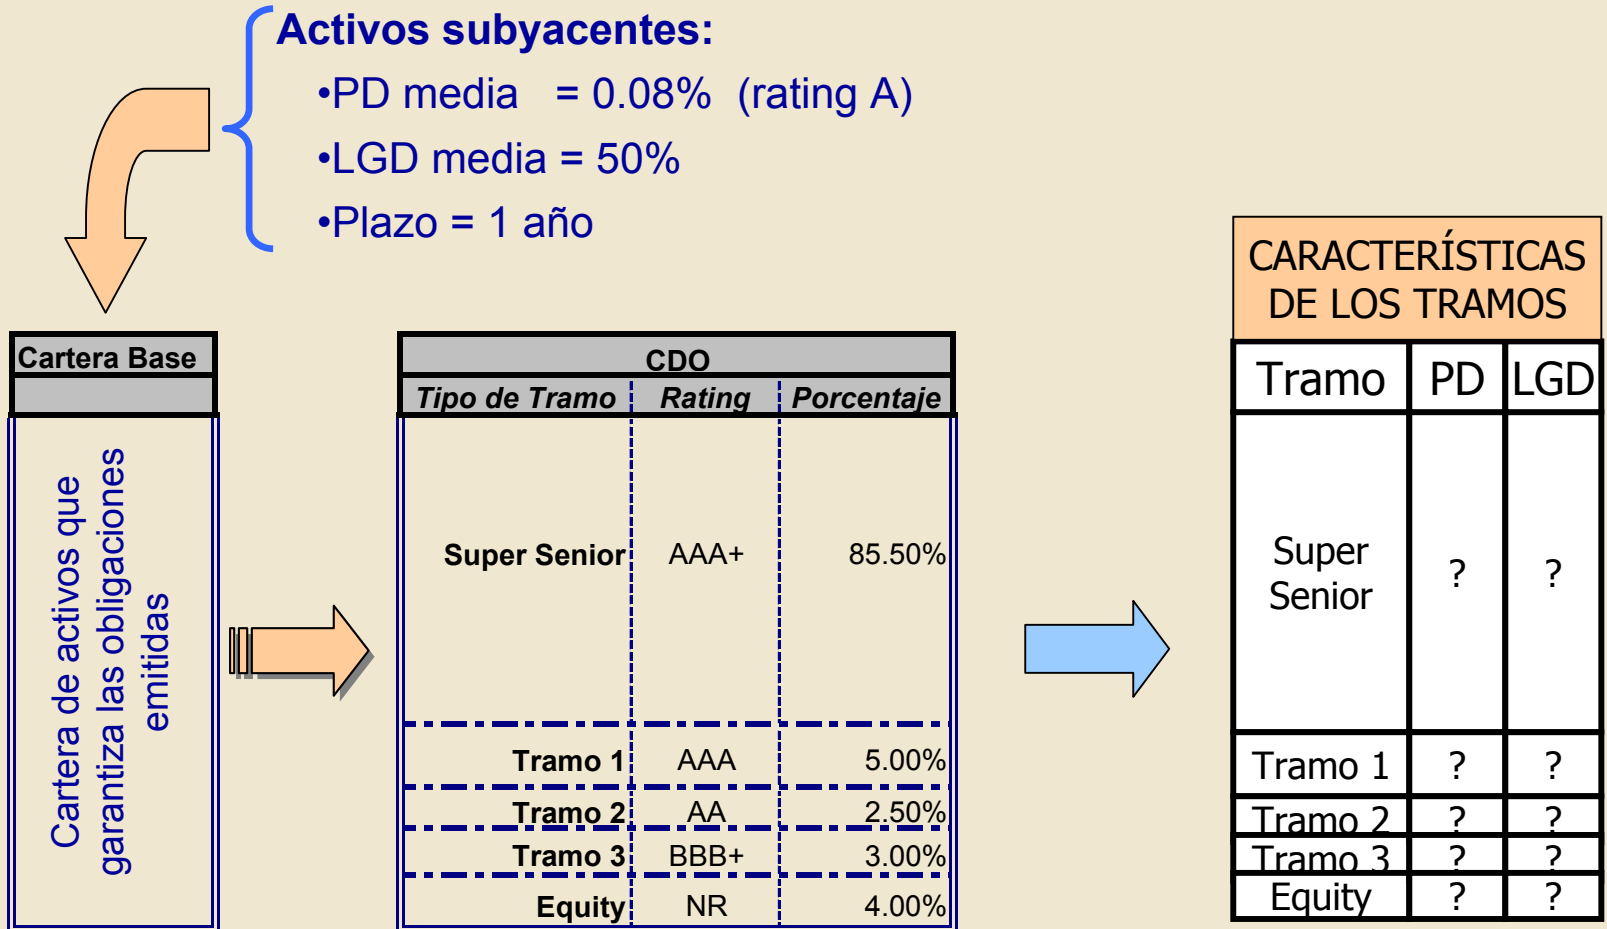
**Activos subyacentes:**

•PD media = 0.08% (rating A)

•LGD media = 50%

•Plazo = 1 año

Cartera Base

Cartera de activos que garantiza las obligaciones emitidas

CDO

| Tipo de Tramo | Rating | Porcentaje |
|---|---|---|
| Super Senior | AAA+ | 85.50% |
| Tramo 1 | AAA | 5.00% |
| Tramo 2 | AA | 2.50% |
| Tramo 3 | BBB+ | 3.00% |
| Equity | NR | 4.00% |

CARACTERÍSTICAS DE LOS TRAMOS

| Tramo | PD | LGD |
|---|---|---|
| Super Senior | ? | ? |
| Tramo 1 | ? | ? |
| Tramo 2 | ? | ? |
| Tramo 3 | ? | ? |
| Equity | ? | ? |